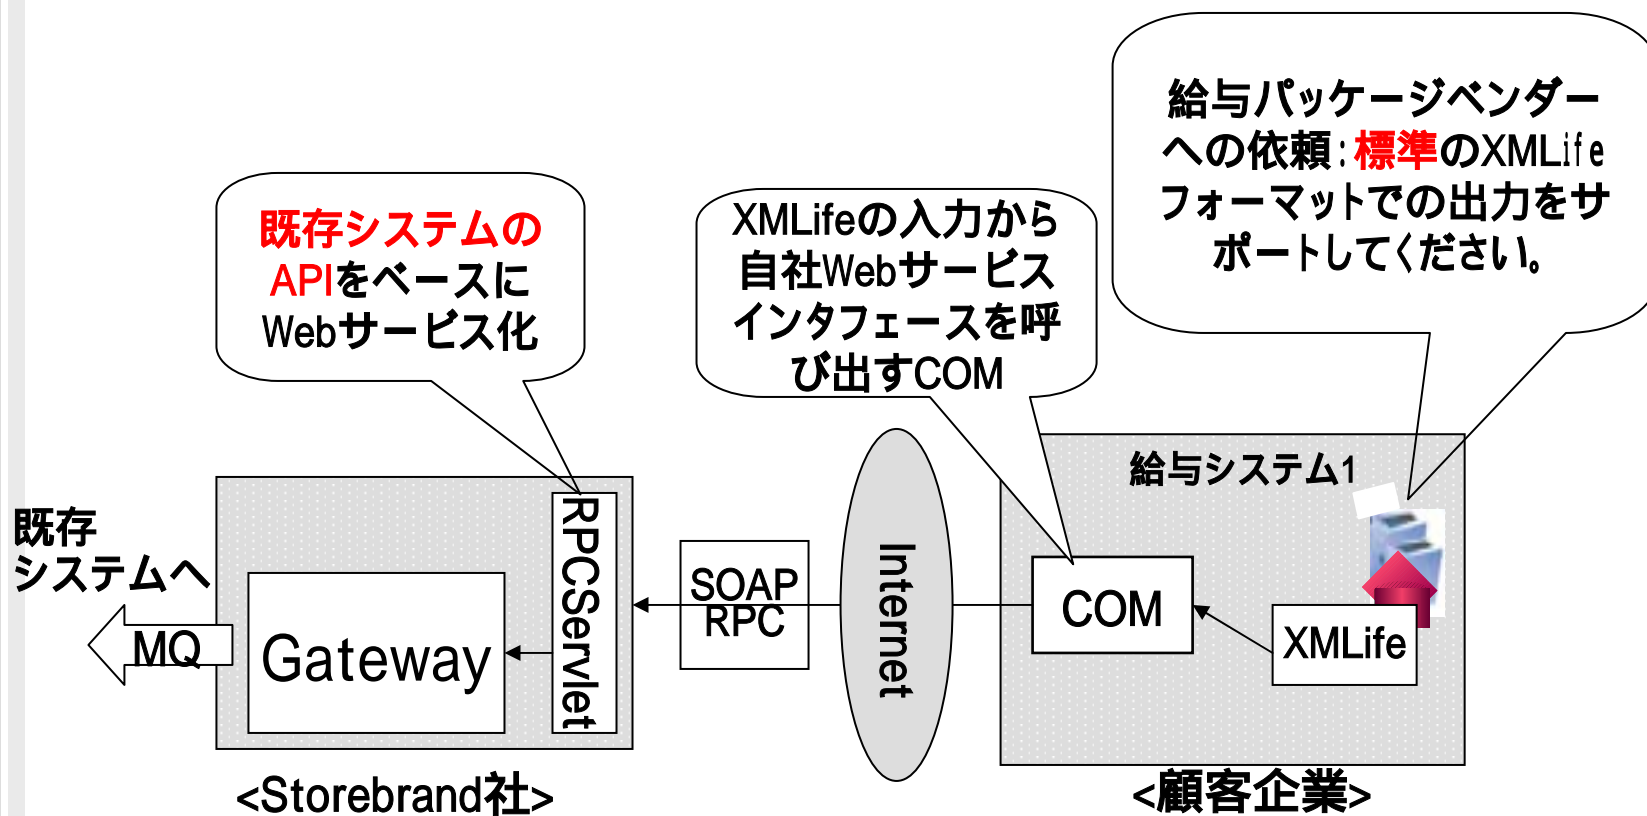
給与パッケージベンダーへの依頼：標準のXMLifeフォーマットでの出力をサポートしてください。

XMLifeの入力から自社Webサービスインタフェースを呼び出すCOM

既存システムのAPIをベースにWebサービス化

既存システムへ

MQ

Gateway

RPCServlet

SOAP RPC

Internet

給与システム1

COM

XMLife

<Storebrand社>

<顧客企業>